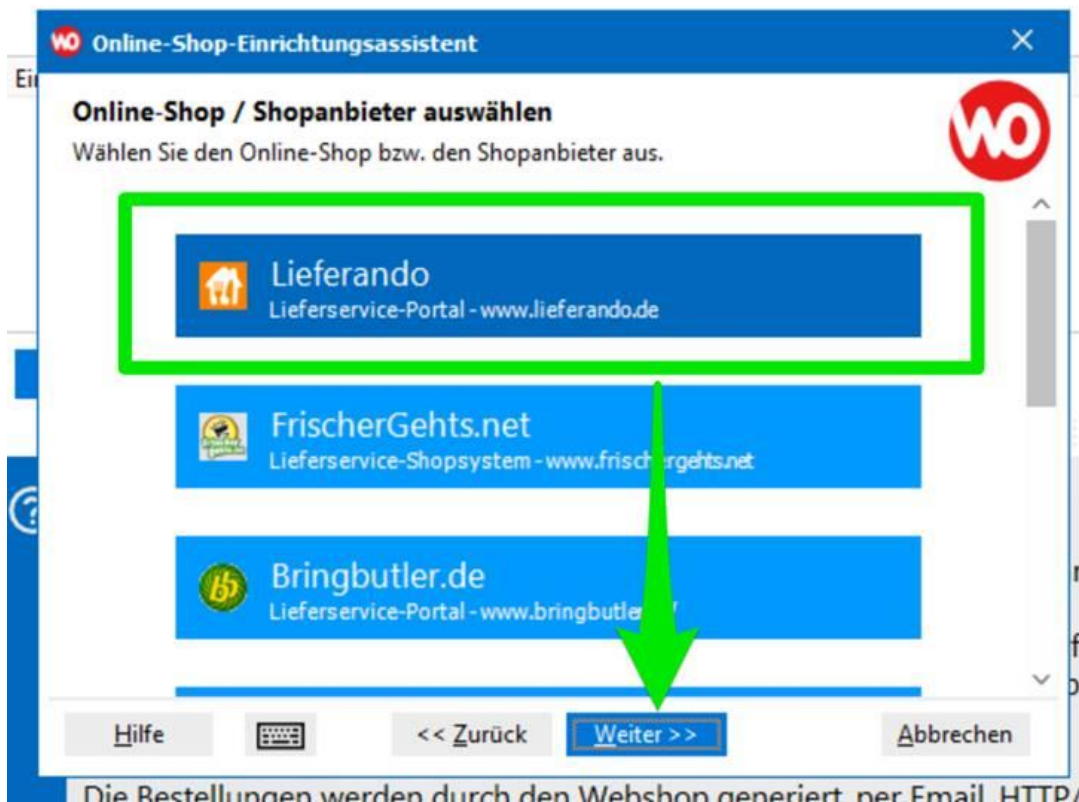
Online-Shop-Einrichtungsassistent

Ei

Online-Shop / Shopanbieter auswählen

Wählen Sie den Online-Shop bzw. den Shopanbieter aus.

Lieferando
Lieferservice-Portal - www.lieferando.de

FrischerGehts.net
Lieferservice-Shopsystem - www.frisch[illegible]rgehts.net

Bringbutler.de
Lieferservice-Portal - www.bringbutle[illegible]

Hilfe

<< Zurück

Weiter >>

Abbrechen

Die Bestellungen werden durch den Webshop generiert, per Email, HTTP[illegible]